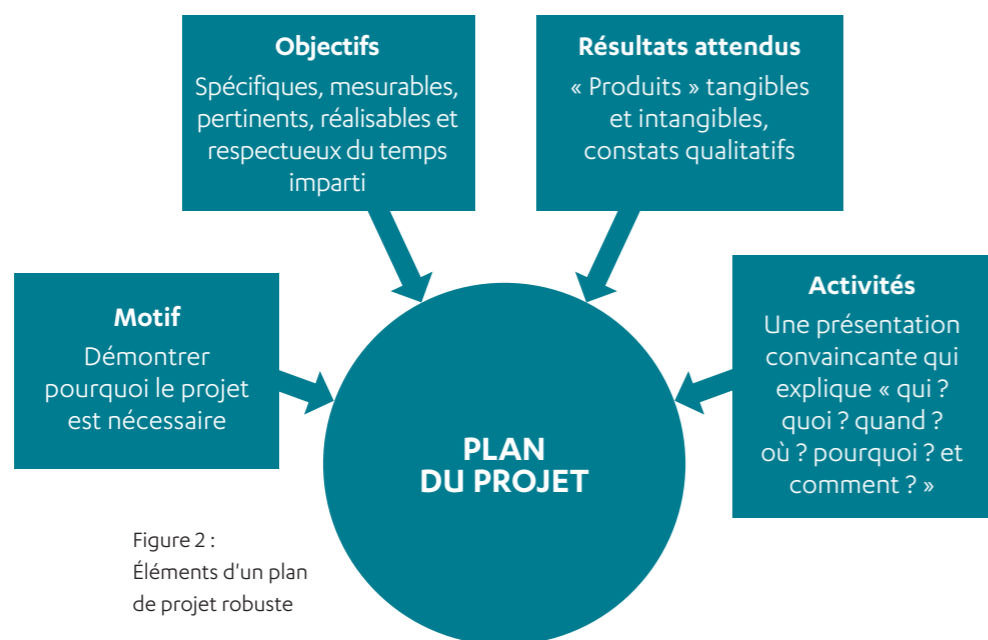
Objectifs
Spécifiques, mesurables, pertinents, réalisables et respectueux du temps imparti

Résultats attendus
« Produits » tangibles et intangibles, constats qualitatifs

Motif
Démontrer pourquoi le projet est nécessaire

Activités
Une présentation convaincante qui explique « qui ? quoi ? quand ? où ? pourquoi ? et comment ? »

PLAN DU PROJET

Figure 2 :
Éléments d'un plan de projet robuste